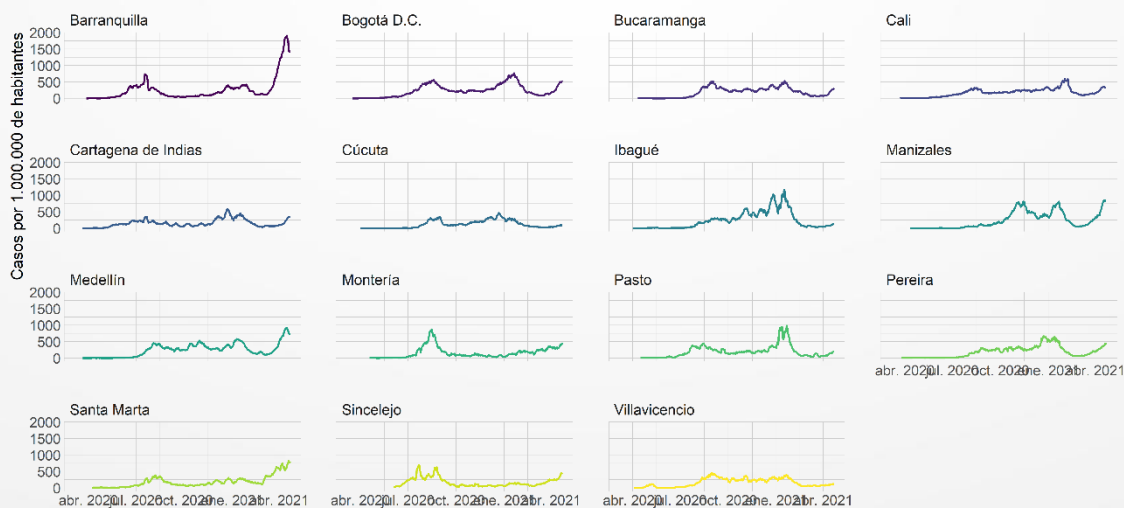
Casos por 1.000.000 de habitantes

Barranquilla
2000
1500
1000
500
0

Bogotá D.C.

Bucaramanga

Cali

Cartagena de Indias
2000
1500
1000
500
0

Cúcuta

Ibagué

Manizales

Medellín
2000
1500
1000
500
0

Montería

Pasto

Pereira
abr. 2020 jul. 2020 oct. 2020 ene. 2021 abr. 2021

Santa Marta
2000
1500
1000
500
0
abr. 2020 jul. 2020 oct. 2020 ene. 2021 abr. 2021

Sincelejo
abr. 2020 jul. 2020 oct. 2020 ene. 2021 abr. 2021

Villavicencio
abr. 2020 jul. 2020 oct. 2020 ene. 2021 abr. 2021